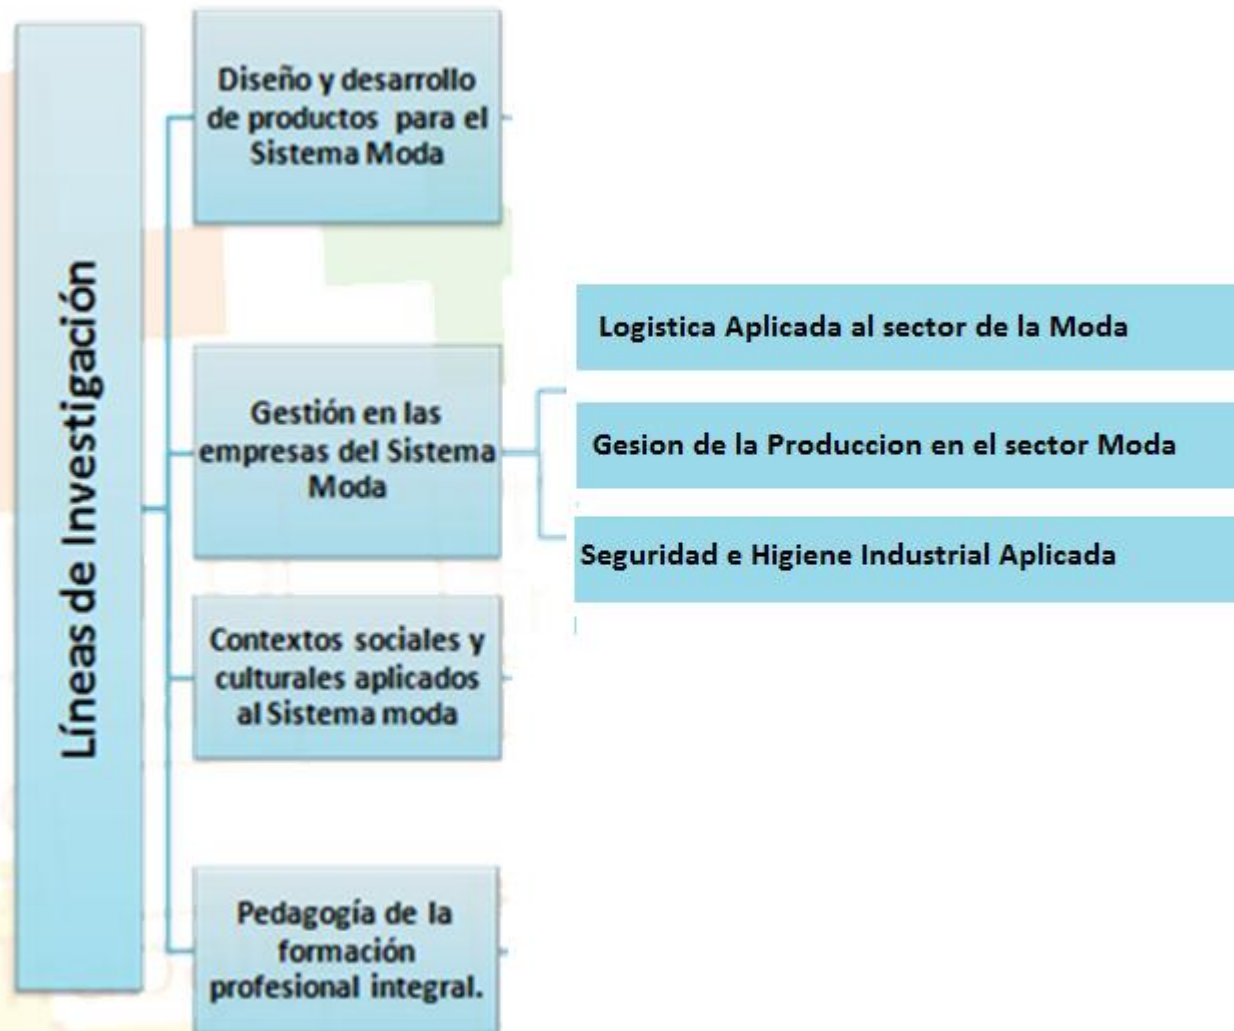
Líneas de Investigación

Diseño y desarrollo de productos para el Sistema Moda

Gestión en las empresas del Sistema Moda

Logistica Aplicada al sector de la Moda

Gesion de la Produccion en el sector Moda

Seguridad e Higiene Industrial Aplicada

Contextos sociales y culturales aplicados al Sistema moda

Pedagogía de la formación profesional integral.